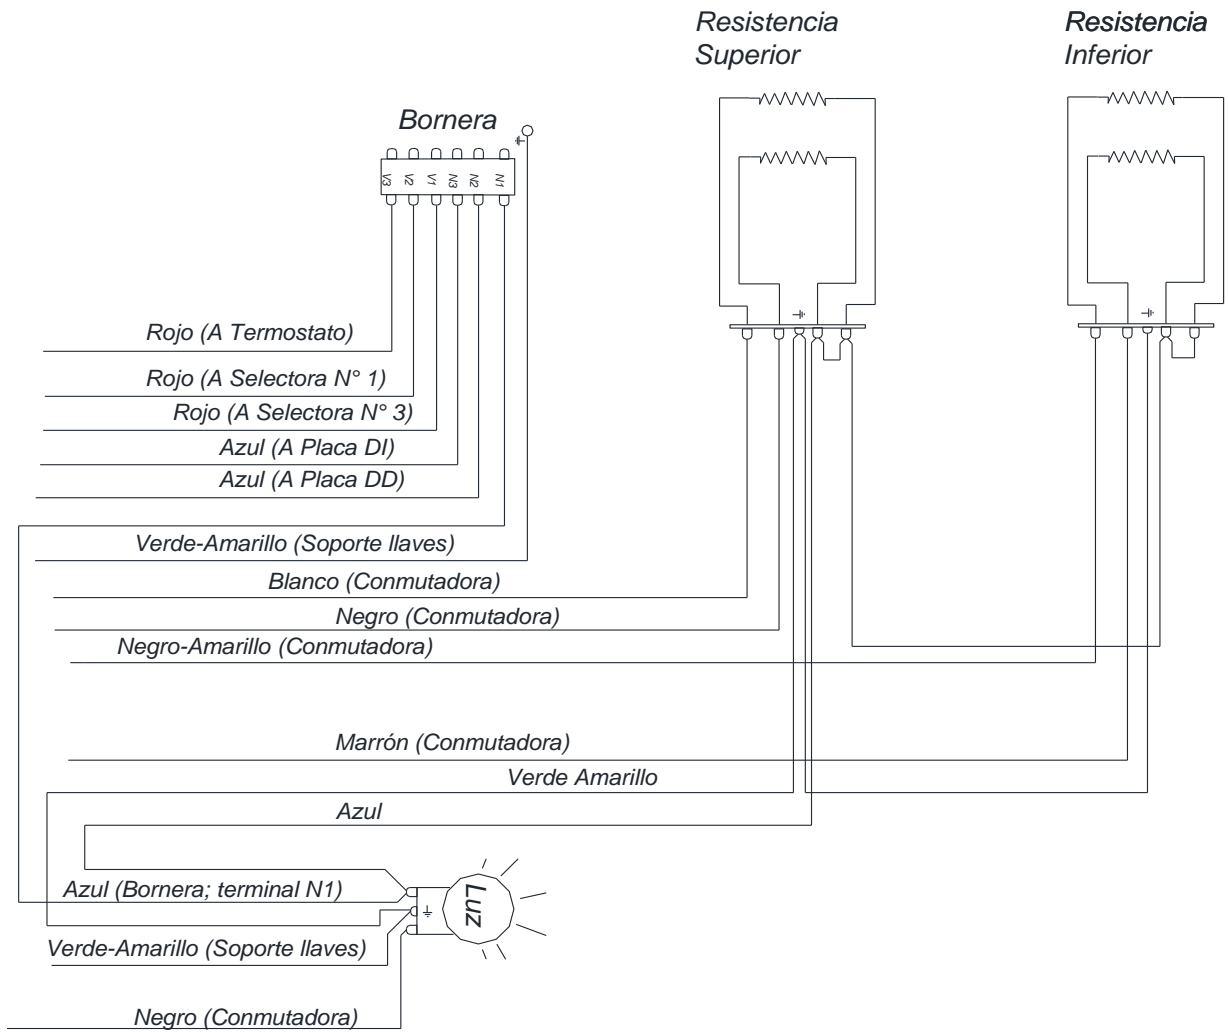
Resistencia Superior

Resistencia Inferior

Bornera

V3 V2 V1 N3 N2 N1

Rojo (A Termostato)

Rojo (A Selectora N° 1)

Rojo (A Selectora N° 3)

Azul (A Placa DI)

Azul (A Placa DD)

Verde-Amarillo (Soporte llaves)

Blanco (Conmutadora)

Negro (Conmutadora)

Negro-Amarillo (Conmutadora)

Marrón (Conmutadora)

Verde Amarillo

Azul

Azul (Bornera; terminal N1)

Luz

Verde-Amarillo (Soporte llaves)

Negro (Conmutadora)